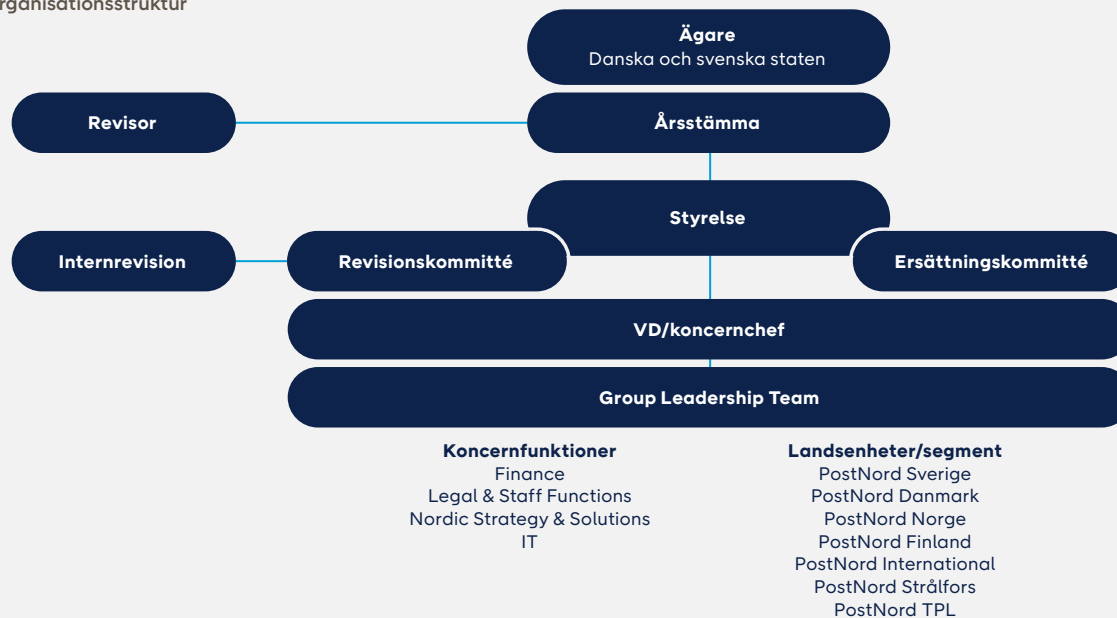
rganisationsstruktur

Ägare
Danska och svenska staten

Revisor

Årsstämma

Styrelse

Internrevision

Revisionskommitté

Ersättningskommitté

VD/koncernchef

Group Leadership Team

Koncernfunktioner
Finance
Legal & Staff Functions
Nordic Strategy & Solutions
IT

Landsenheter/segment
PostNord Sverige
PostNord Danmark
PostNord Norge
PostNord Finland
PostNord International
PostNord Strålfors
PostNord TPL